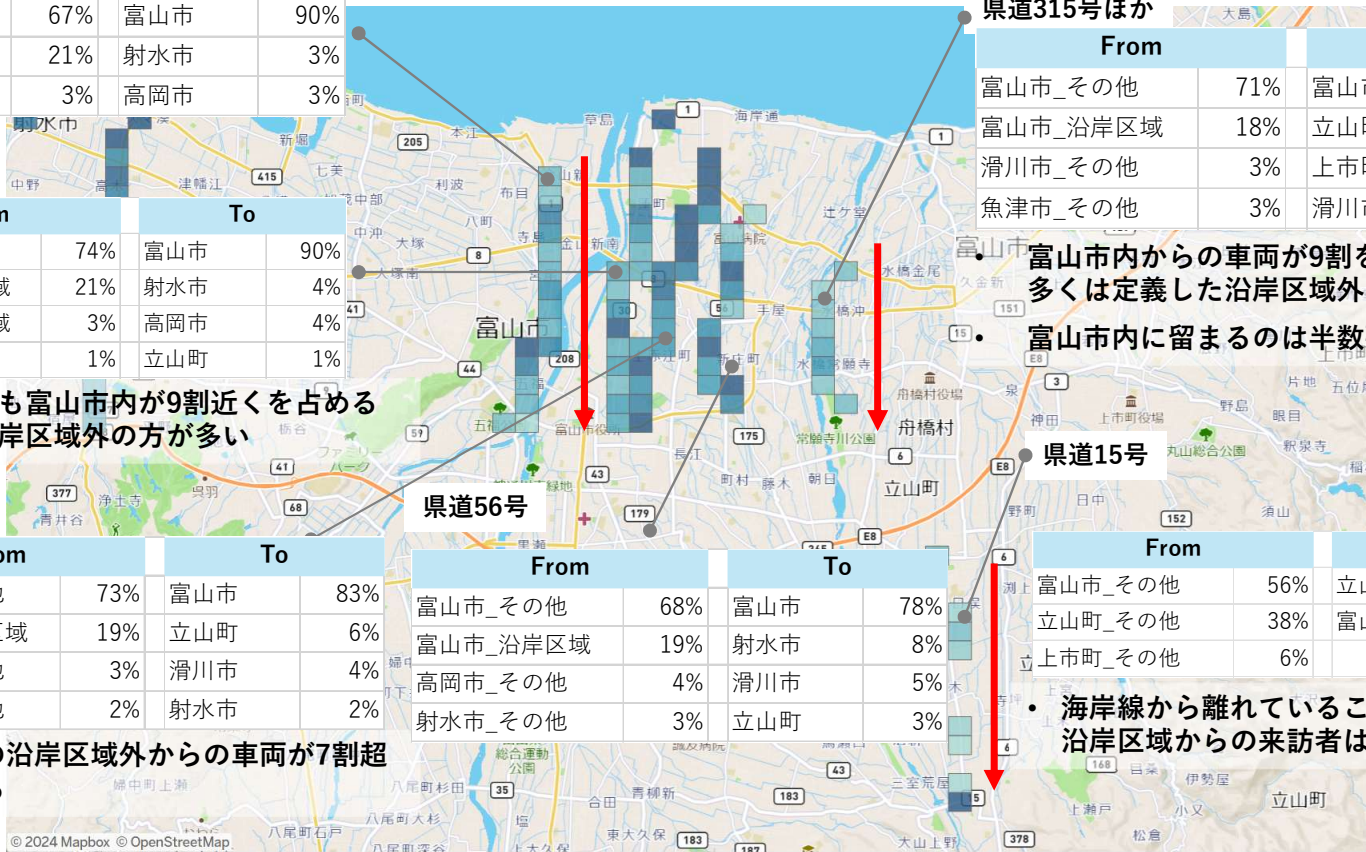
| 67% | 富山市 | 90% |
|---|---|---|
| 21% | 射水市 | 3% |
| 3% | 高岡市 | 3% |

県道315号ほか

| From | | |
|---|---|---|
| 富山市_その他 | 71% | 富山市 |
| 富山市_沿岸区域 | 18% | 立山町 |
| 滑川市_その他 | 3% | 上市町 |
| 魚津市_その他 | 3% | 滑川市 |

• 富山市内からの車両が9割を
多くは定義した沿岸区域外

• 富山市内に留まるのは半数

| | To | |
|---|---|---|
| 74% | 富山市 | 90% |
| 域 21% | 射水市 | 4% |
| 域 3% | 高岡市 | 4% |
| 1% | 立山町 | 1% |

も富山市内が9割近くを占める
岸区域外の方が多い

県道15号

| From | |
|---|---|
| 富山市_その他 | 56% |
| 立山町_その他 | 38% |
| 上市町_その他 | 6% |

県道56号

| From | | To | |
|---|---|---|---|
| 富山市_その他 | 68% | 富山市 | 78% |
| 富山市_沿岸区域 | 19% | 射水市 | 8% |
| 高岡市_その他 | 4% | 滑川市 | 5% |
| 射水市_その他 | 3% | 立山町 | 3% |

| m | | To | |
|---|---|---|---|
| 他 | 73% | 富山市 | 83% |
| 区域 | 19% | 立山町 | 6% |
| 他 | 3% | 滑川市 | 4% |
| 他 | 2% | 射水市 | 2% |

の沿岸区域外からの車両が7割超

• 海岸線から離れているこ
沿岸区域からの来訪者は

© 2024 Mapbox © OpenStreetMap